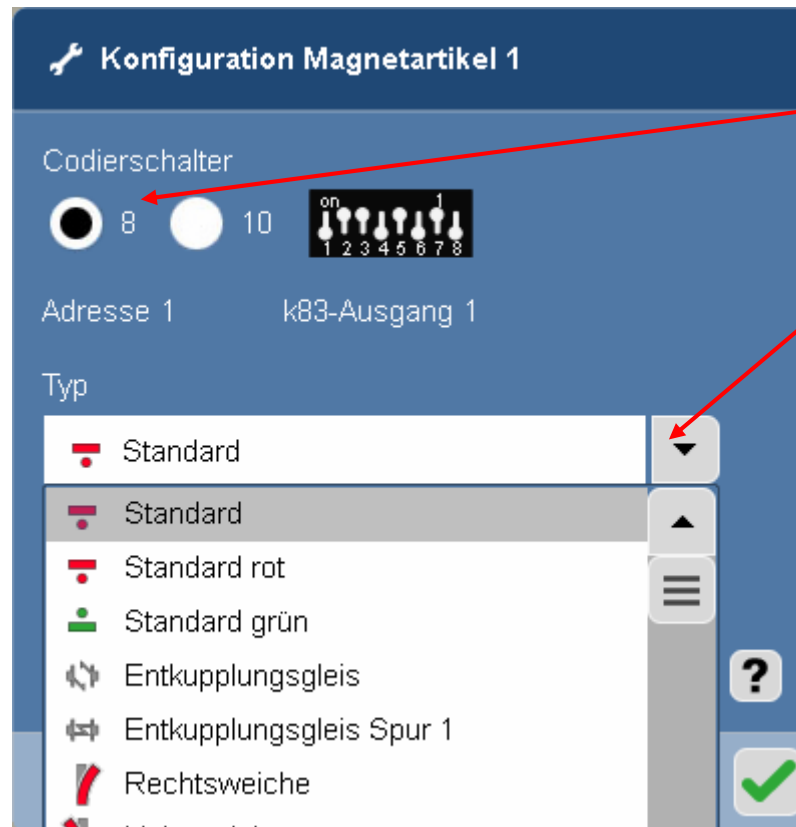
Konfiguration Magnetartikel 1

Codierschalter

8 10

on 1
1 2 3 4 5 6 7 8

Adresse 1 k83-Ausgang 1

Typ

Standard

Standard
Standard rot
Standard grün
Entkupplungsgleis
Entkupplungsgleis Spur 1
Rechtsweiche
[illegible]

?